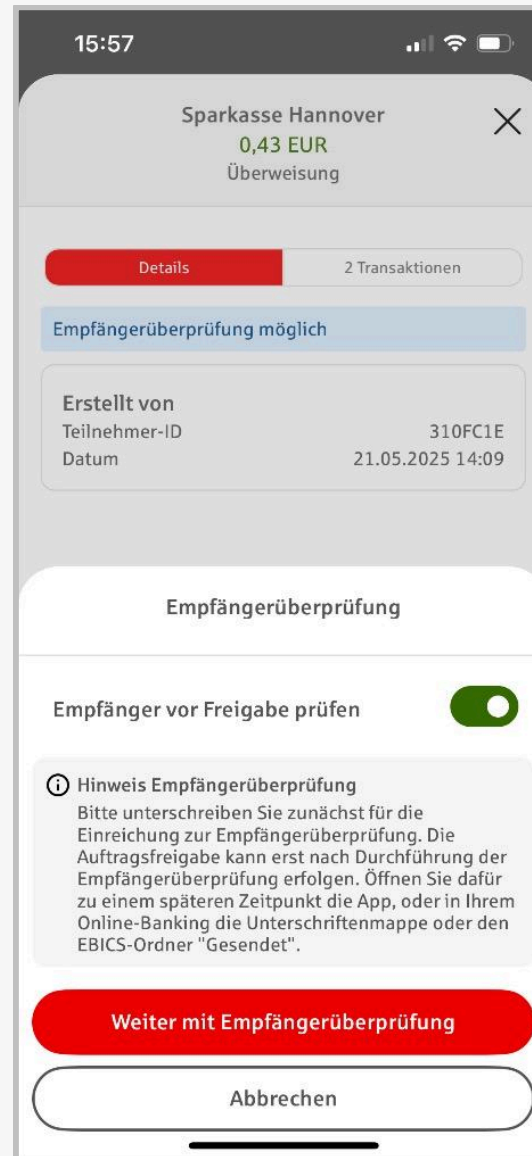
15:57

Sparkasse Hannover
0,43 EUR
Überweisung

Details
2 Transaktionen

Empfängerüberprüfung möglich

Erstellt von
Teilnehmer-ID 310FC1E
Datum 21.05.2025 14:09

Empfängerüberprüfung

Empfänger vor Freigabe prüfen

Hinweis Empfängerüberprüfung
Bitte unterschreiben Sie zunächst für die Einreichung zur Empfängerüberprüfung. Die Auftragsfreigabe kann erst nach Durchführung der Empfängerüberprüfung erfolgen. Öffnen Sie dafür zu einem späteren Zeitpunkt die App, oder in Ihrem Online-Banking die Unterschriftenmappe oder den EBICS-Ordner "Gesendet".

Weiter mit Empfängerüberprüfung

Abbrechen